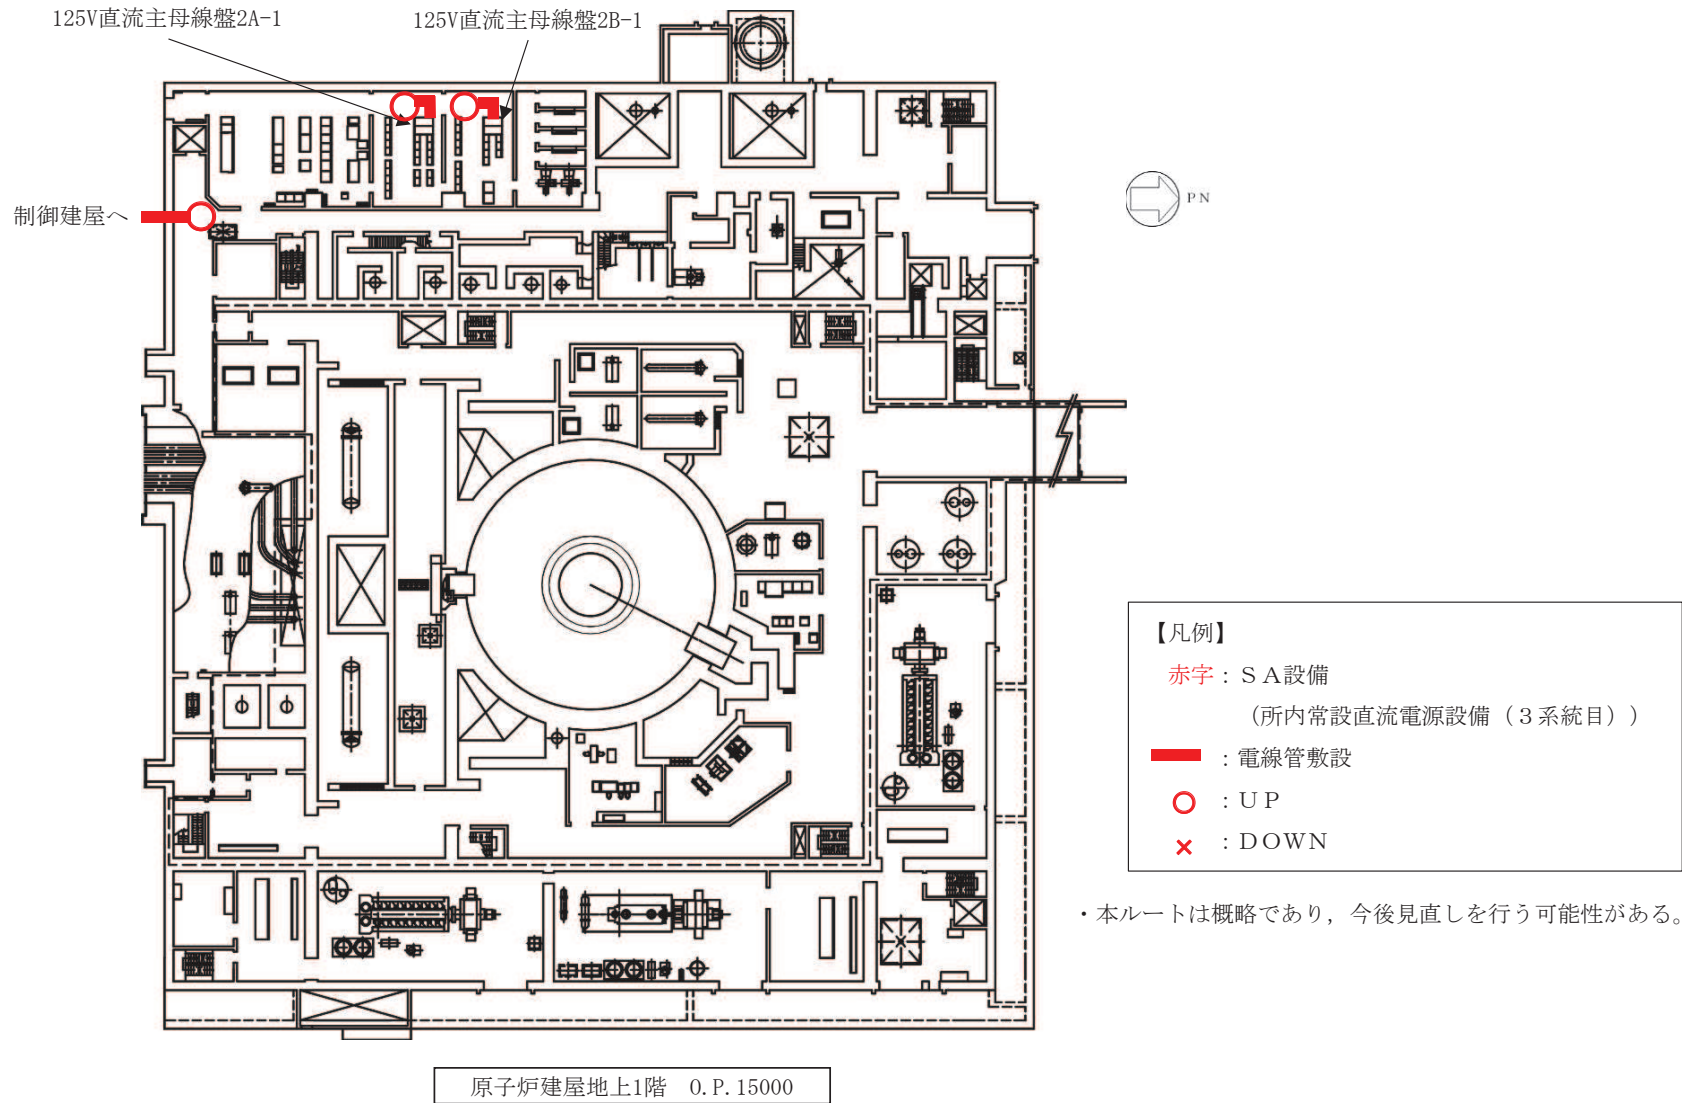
125V直流主母線盤2A-1

125V直流主母線盤2B-1

制御建屋へ

PN

【凡例】

赤字：ＳＡ設備

（所内常設直流電源設備（３系統目））

：電線管敷設

：ＵＰ

：ＤＯＷＮ

・本ルートは概略であり，今後見直しを行う可能性がある。

原子炉建屋地上1階　O.P.15000